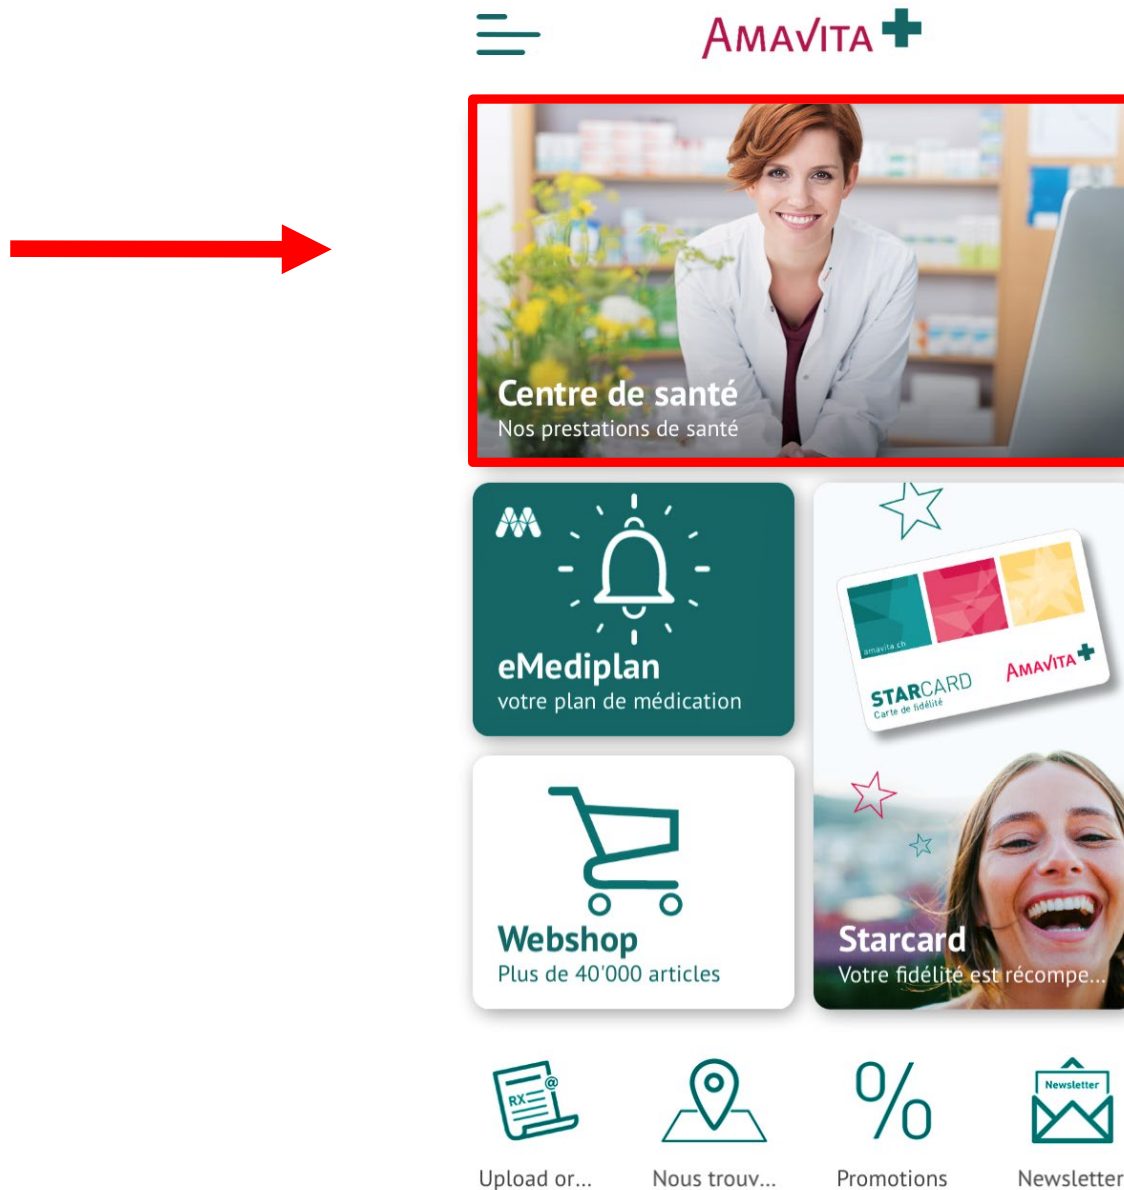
AMAVITA

Centre de santé
Nos prestations de santé

eMediplan
votre plan de médication

amavita.ch
STARCARD
Carte de fidélité
AMAVITA

Webshop
Plus de 40'000 articles

Starcard
Votre fidélité est récompe...

RX

Newsletter

Upload or...

Nous trouv...

Promotions

Newsletter